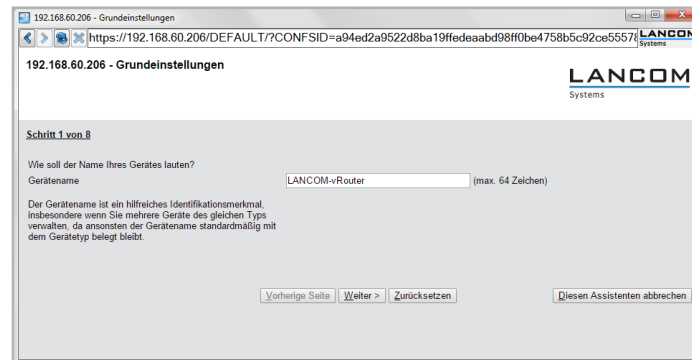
192.168.60.206 - Grundeinstellungen

https://192.168.60.206/DEFAULT/?CONFSID=a94ed2a9522d8ba19ffedeaabd98ff0be4758b5c92ce5557

LANCOM Systems

192.168.60.206 - Grundeinstellungen

LANCOM
Systems

Schritt 1 von 8

Wie soll der Name Ihres Gerätes lauten?

Gerätename | LANCOM-vRouter | (max. 64 Zeichen)

Der Gerätename ist ein hilfreiches Identifikationsmerkmal, insbesondere wenn Sie mehrere Geräte des gleichen Typs verwalten, da ansonsten der Gerätename standardmäßig mit dem Gerätetyp belegt bleibt.

Vorherige Seite | Weiter > | Zurücksetzen | Diesen Assistenten abbrechen